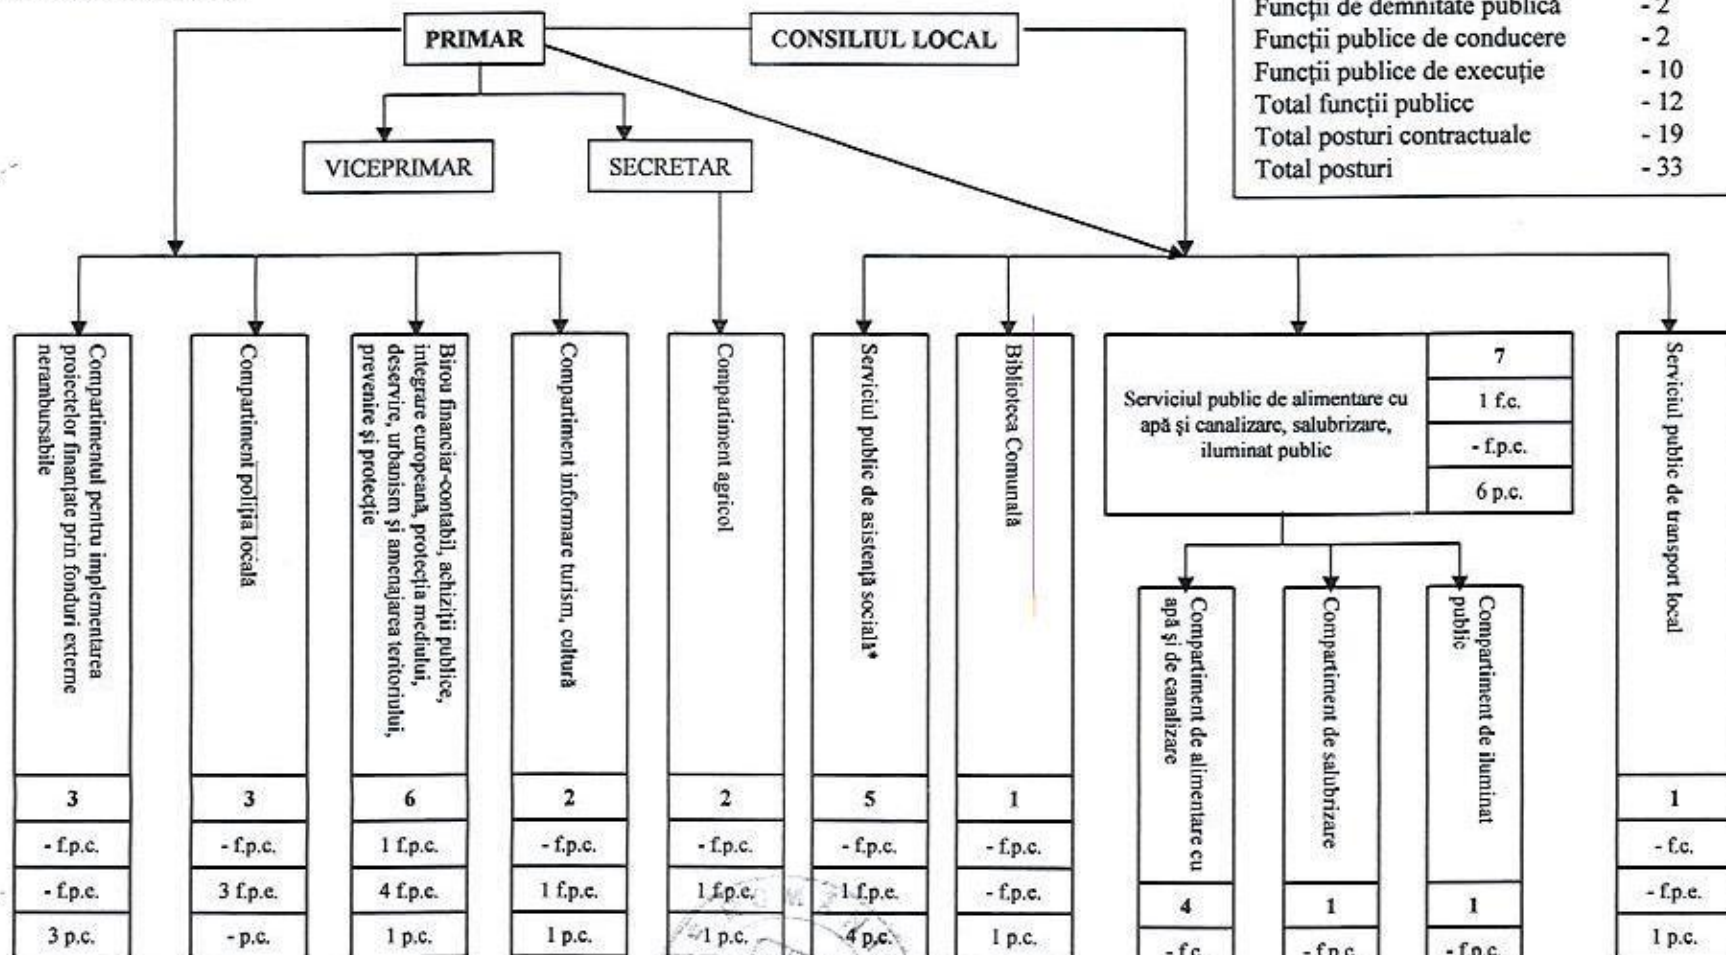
Funcţii de demnitate publică - 2
Funcţii publice de conducere - 2
Funcţii publice de execuţie - 10
Total funcţii publice - 12
Total posturi contractuale - 19
Total posturi - 33

PRIMAR

CONSILIUL LOCAL

VICEPRIMAR

SECRETAR

Compartimentul pentru implementarea proiectelor finanţate prin fonduri externe nerambursabile
3
- f.p.c.
- f.p.e.
3 p.c.

Compartiment poliţia locală
3
- f.p.c.
3 f.p.e.
- p.c.

Birou financiar-contabil, achiziţii publice, integrare europeană, protecţia mediului, deservire, urbanism şi amenajarea teritoriului, prevenire şi protecţie
6
1 f.p.c.
4 f.p.e.
1 p.c.

Compartiment informare turism, cultură
2
- f.p.c.
1 f.p.e.
1 p.c.

Compartiment agricol
2
- f.p.c.
1 f.p.e.
1 p.c.

Serviciul public de asistenţă socială*
5
- f.p.c.
1 f.p.e.
4 p.c.

Biblioteca Comunală
1
- f.p.c.
- f.p.e.
1 p.c.

Serviciul public de alimentare cu apă şi canalizare, salubrizare, iluminat public
7
1 f.c.
- f.p.e.
6 p.c.

Compartiment de alimentare cu apă şi de canalizare
4
- f.c.

Compartiment de salubrizare
1
- f.p.c.

Compartiment de iluminat public
1
- f.p.c.

Serviciul public de transport local
1
- f.c.
- f.p.e.
1 p.c.